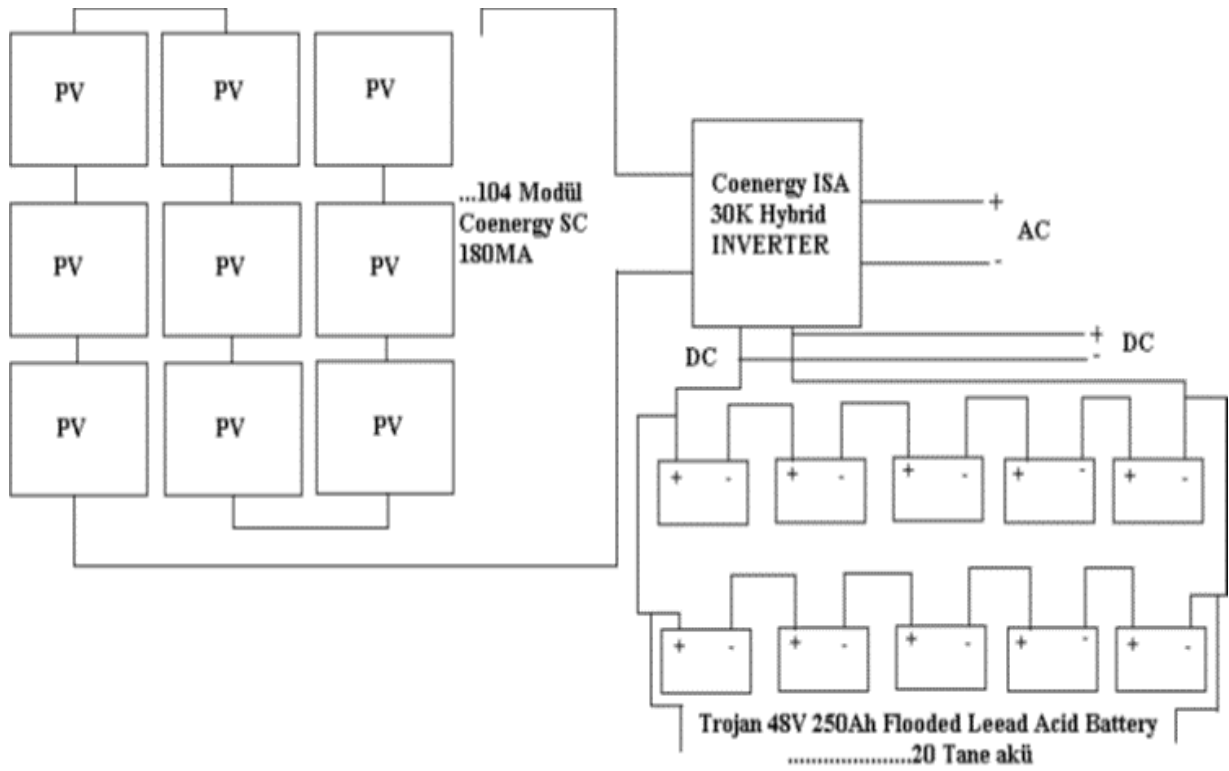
PV PV PV

PV PV PV

PV PV PV

...104 Modül Coenergy SC 180MA

Coenergy ISA 30K Hybrid INVERTER

+ AC -

+ DC -

DC

+ - + - + - + - + -

+ - + - + - + - + -

Trojan 48V 250Ah Flooded Leead Acid Battery
.....................20 Tane akü